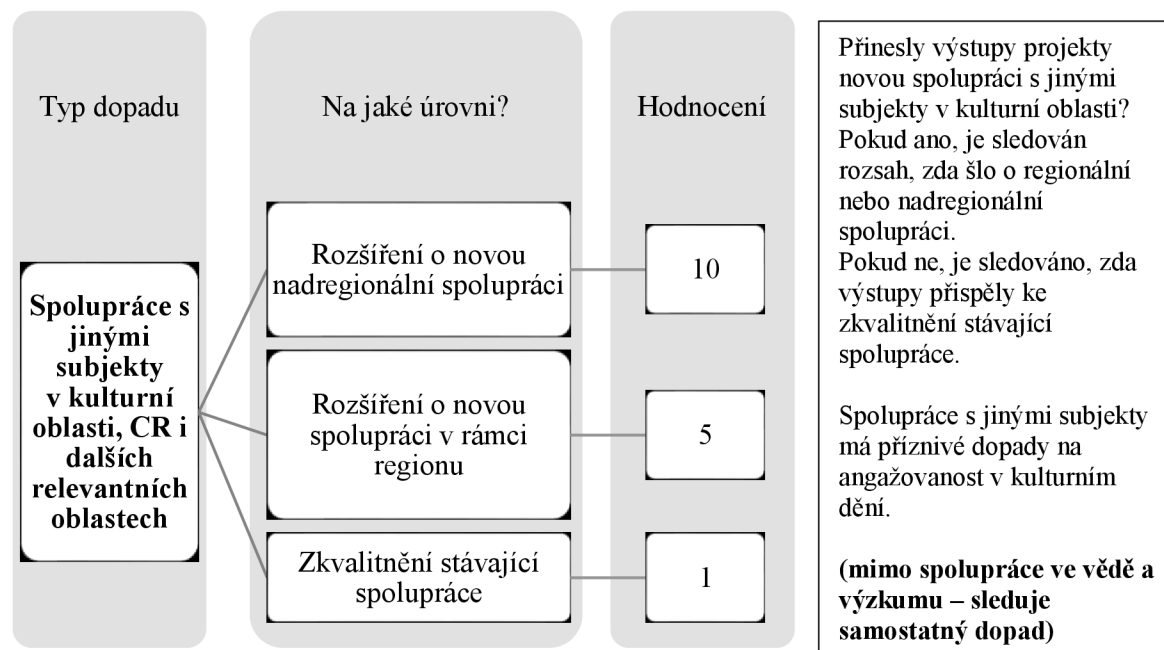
Typ dopadu

Spolupráce s jinými subjekty v kulturní oblasti, CR i dalších relevantních oblastech

Na jaké úrovni?

Rozšíření o novou nadregionální spolupráci

Rozšíření o novou spolupráci v rámci regionu

Zkvalitnění stávající spolupráce

Hodnocení

10

5

1

Přinesly výstupy projekty novou spolupráci s jinými subjekty v kulturní oblasti? Pokud ano, je sledován rozsah, zda šlo o regionální nebo nadregionální spolupráci.
Pokud ne, je sledováno, zda výstupy přispěly ke zkvalitnění stávající spolupráce.

Spolupráce s jinými subjekty má příznivé dopady na angažovanost v kulturním dění.

**(mimo spolupráce ve vědě a výzkumu – sleduje samostatný dopad)**